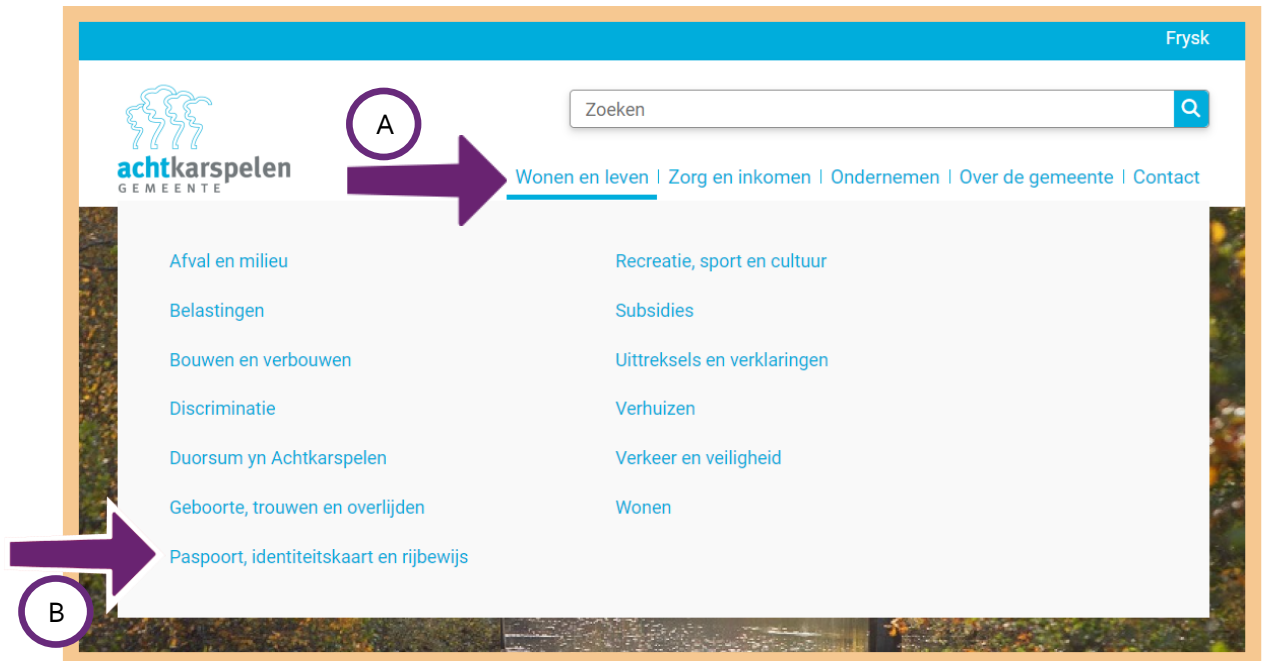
Frysk

achtkarspelen
GEMEENTE

Zoeken

A

Wonen en leven | Zorg en inkomen | Ondernemen | Over de gemeente | Contact

Afval en milieu

Belastingen

Bouwen en verbouwen

Discriminatie

Duorsum yn Achtkarspelen

Geboorte, trouwen en overlijden

Paspoort, identiteitskaart en rijbewijs

Recreatie, sport en cultuur

Subsidies

Uittreksels en verklaringen

Verhuizen

Verkeer en veiligheid

Wonen

B